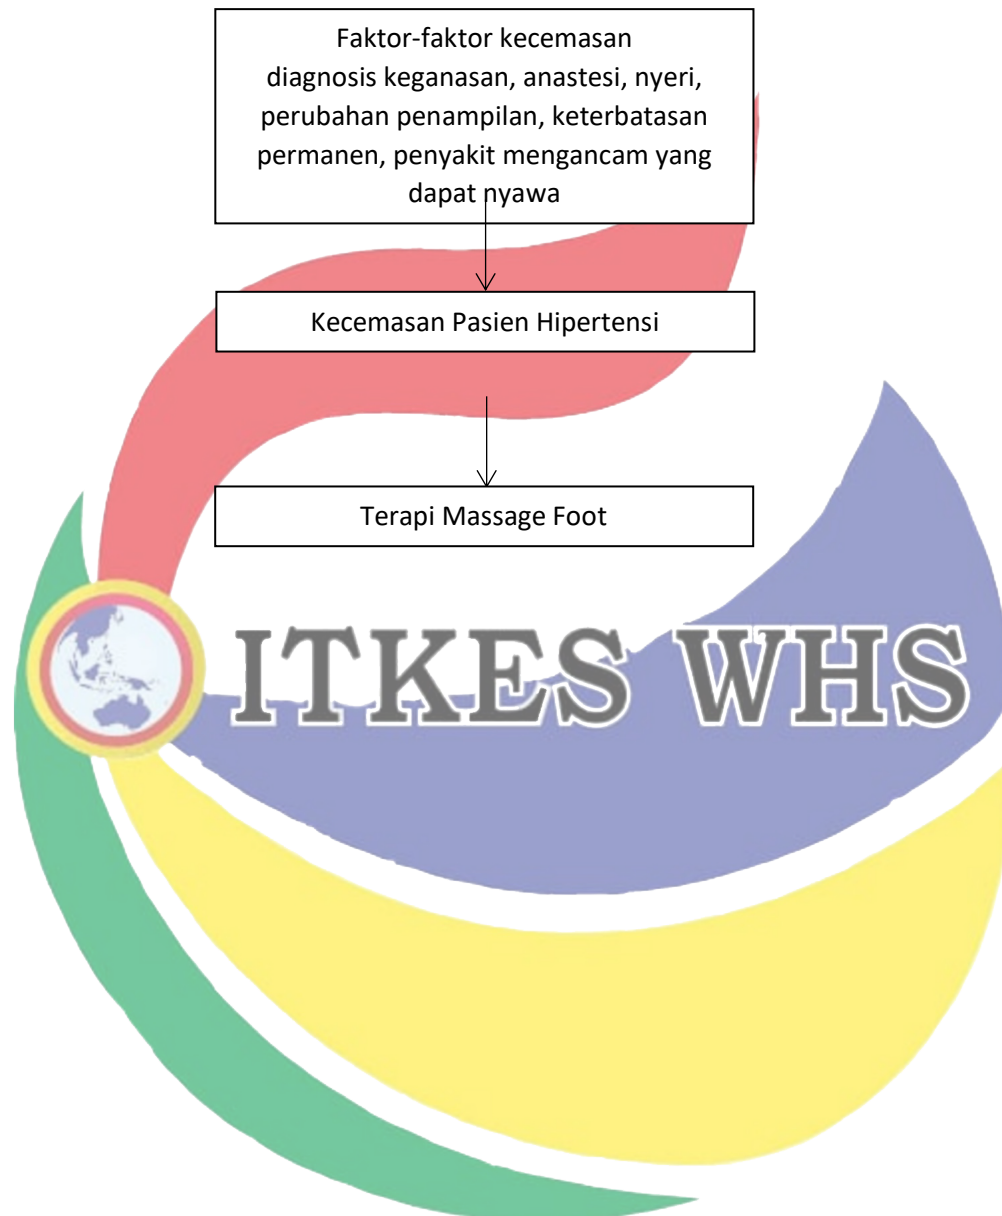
Faktor-faktor kecemasan
diagnosis keganasan, anastesi, nyeri, perubahan penampilan, keterbatasan permanen, penyakit mengancam yang dapat nyawa

Kecemasan Pasien Hipertensi

Terapi Massage Foot

ITKES WHS